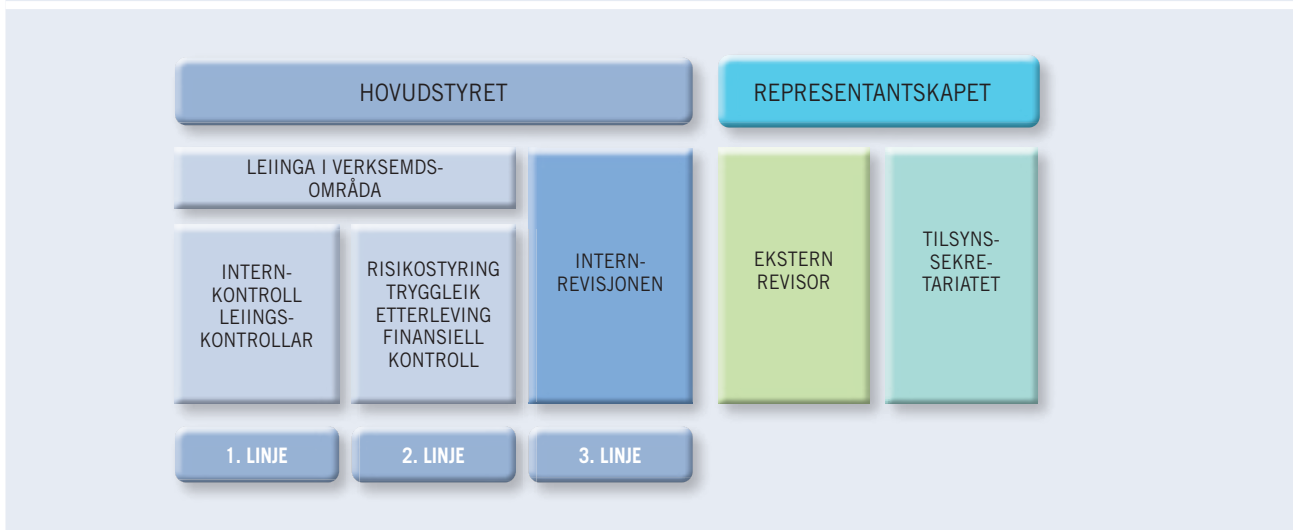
HOVUDSTYRET

REPRESENTANTSKAPET

LEIINGA I VERKSEMDSOMRÅDA

INTERNKONTROLL LEIINGSKONTROLLAR

RISIKOSTYRING TRYGGLEIK ETTERLEVING FINANSIELL KONTROLL

INTERNREVISJONEN

EKSTERN REVISOR

TILSYNSSEKRETARIATET

1. LINJE

2. LINJE

3. LINJE